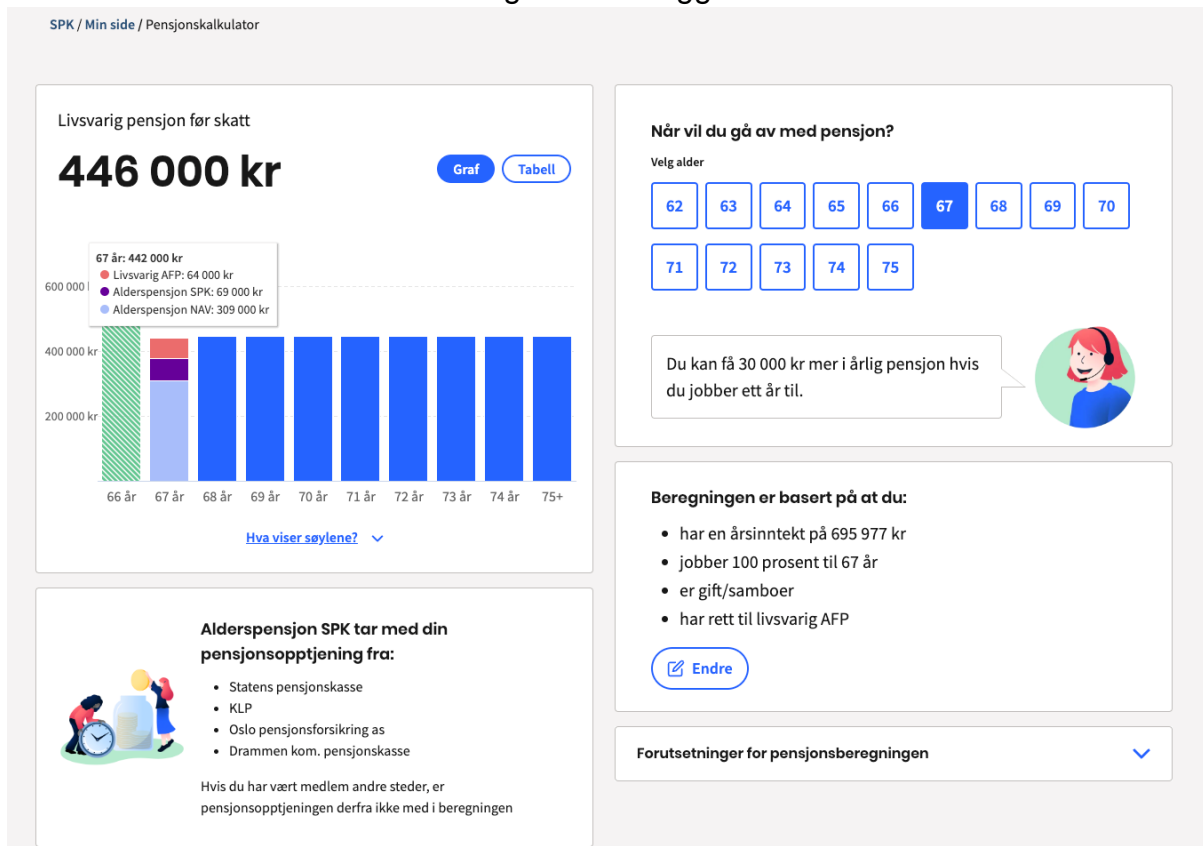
SPK / Min side / Pensjonskalkulator

Livsvarig pensjon før skatt

446 000 kr

Graf Tabell

67 år: 442 000 kr
Livsvarig AFP: 64 000 kr
Alderspensjon SPK: 69 000 kr
Alderspensjon NAV: 309 000 kr

600 000 kr
400 000 kr
200 000 kr

66 år 67 år 68 år 69 år 70 år 71 år 72 år 73 år 74 år 75+

Hva viser søylene?

Når vil du gå av med pensjon?

Velg alder

62 63 64 65 66 67 68 69 70
71 72 73 74 75

Du kan få 30 000 kr mer i årlig pensjon hvis du jobber ett år til.

Beregningen er basert på at du:

- har en årsinntekt på 695 977 kr
- jobber 100 prosent til 67 år
- er gift/samboer
- har rett til livsvarig AFP

Endre

Alderspensjon SPK tar med din pensjonsopptjening fra:

- Statens pensjonskasse
- KLP
- Oslo pensjonsforsikring as
- Drammen kom. pensjonskasse

Hvis du har vært medlem andre steder, er pensjonsopptjeningen derfra ikke med i beregningen

Forutsetninger for pensjonsberegningen